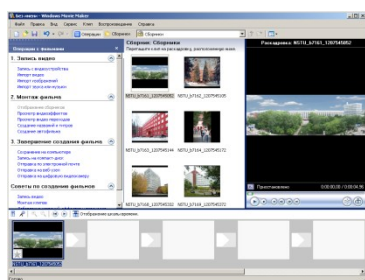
Без имени - Windows Movie Maker
Файл Правка Вид Сервис Клип Воспроизведение Справка
Операции Сборники Сборники
Операции с фильмами
Сборник: Сборники
Перетащите клип на раскадровку, расположенную ниже
Раскадровка: NSTU_b7161_1207045852
1. Запись видео
Запись с видеоустройства
Импорт видео
Импорт изображений
Импорт звука или музыки
2. Монтаж фильма
Отображение сборников
Просмотр видеоэффектов
Просмотр видеопереходов
Создание названий и титров
Создание автофильма
3. Завершение создания фильма
Сохранение на компьютере
Запись на компакт-диск
Отправка по электронной почте
Отправка на веб-узел
Отправка на цифровую видеокамеру
Советы по созданию фильмов
Запись видео
Монтаж клипов
NSTU_b7161_1207045852
NSTU_b7162_1207045105
NSTU_b7163_1207045144
NSTU_b7164_1207045272
NSTU_b7165_1207045322
NSTU_b7166_1207045372
Приостановлено
0:00:00,00 / 0:00:05,00
Отображение шкалы времени
NSTU_b7161_1207045852
Готово